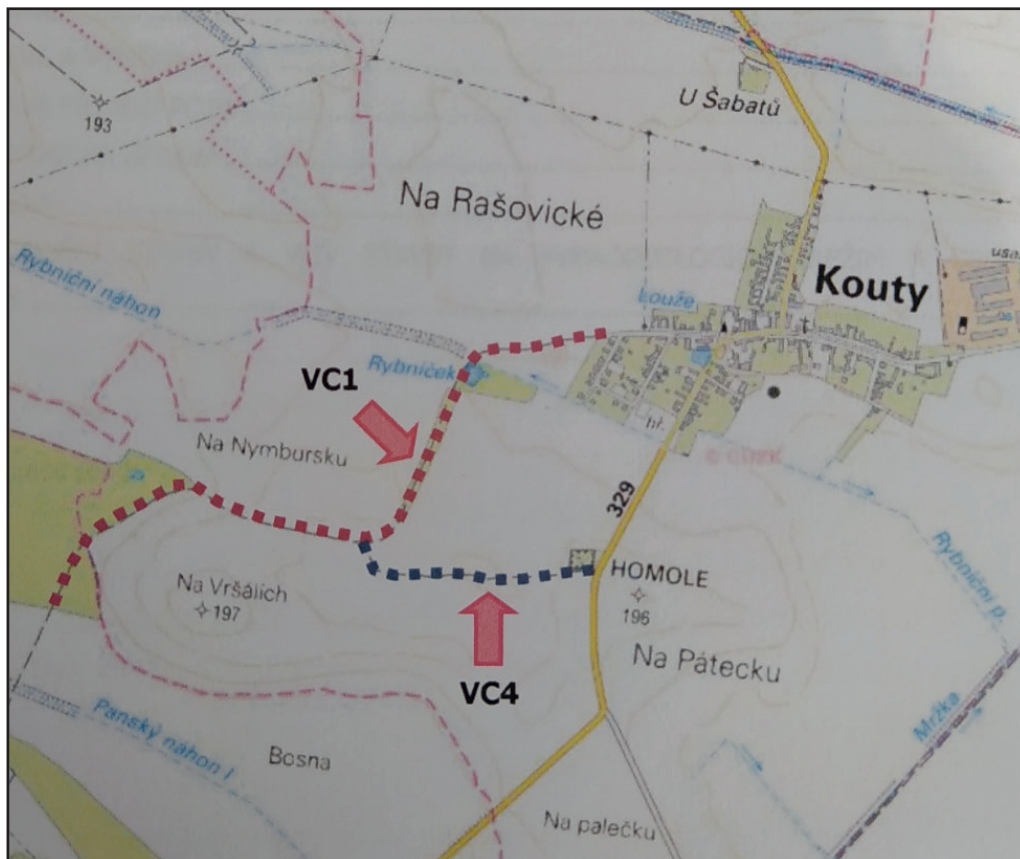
193

U Šabatů

Na Rašovické

Rybniční náhon

Louže

Kouty

usa

Rybníček

VC1

hř.

Na Nymbursku

329

Na Vršalích
197

HOMOLE
196

Na Pátecku

Rybniční p.

VC4

Panský náhon I

Bosna

Mrzka

Na palečku